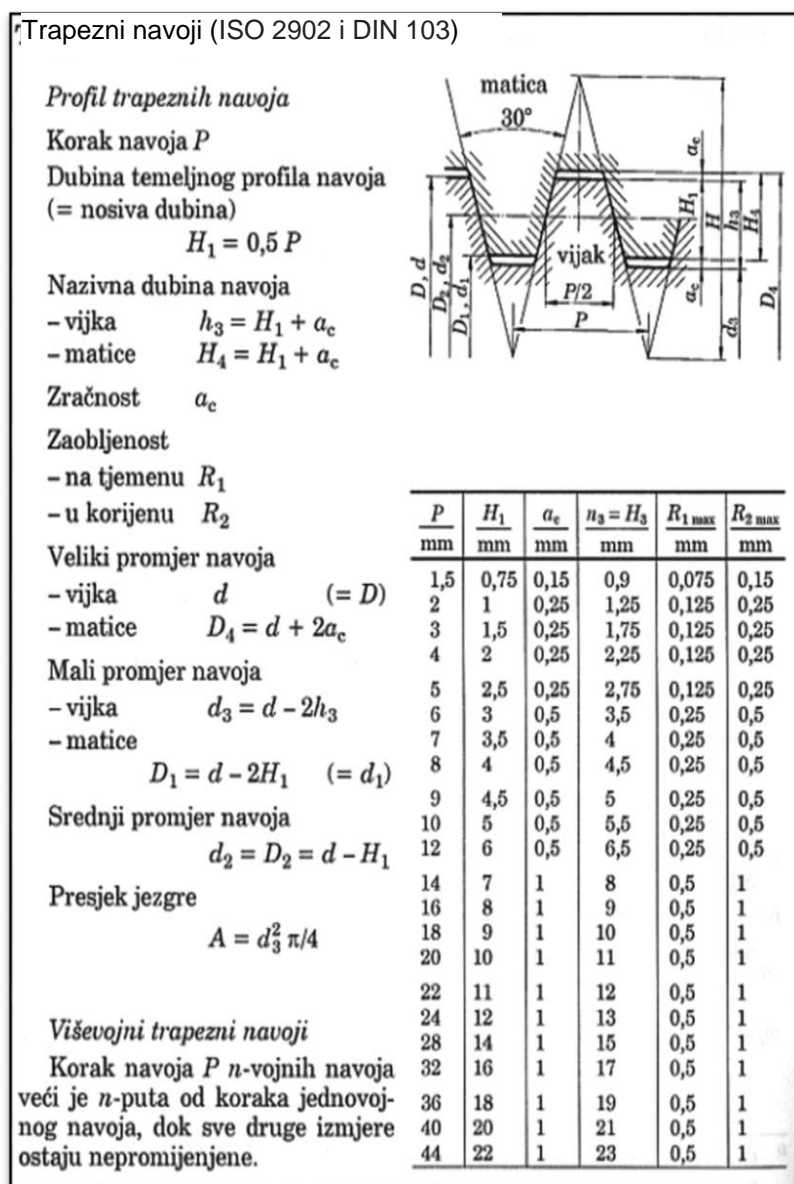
Trapezni navoji (ISO 2902 i DIN 103)

*Profil trapeznih navoja*

Korak navoja $P$

Dubina temeljnog profila navoja (= nosiva dubina)

$H_1 = 0{,}5\,P$

Nazivna dubina navoja
– vijka $h_3 = H_1 + a_c$
– matice $H_4 = H_1 + a_c$

Zračnost $a_c$

Zaobljenost
– na tjemenu $R_1$
– u korijenu $R_2$

Veliki promjer navoja
– vijka $d$ $(= D)$
– matice $D_4 = d + 2a_c$

Mali promjer navoja
– vijka $d_3 = d - 2h_3$
– matice

$D_1 = d - 2H_1$ $(= d_1)$

Srednji promjer navoja

$d_2 = D_2 = d - H_1$

Presjek jezgre

$A = d_3^2\,\pi/4$

*Viševojni trapezni navoji*

Korak navoja $P$ $n$-vojnih navoja veći je $n$-puta od koraka jednovojnog navoja, dok sve druge izmjere ostaju nepromijenjene.

matica
30°
$a_c$
$H_1$
$H$
$h_3$
$H_4$
vijak
$D, d$
$D_2, d_2$
$D_1, d_1$
$P/2$
$P$
$a_c$
$d_3$
$D_4$

| $P$ mm | $H_1$ mm | $a_c$ mm | $h_3 = H_3$ mm | $R_{1\max}$ mm | $R_{2\max}$ mm |
|---|---|---|---|---|---|
| 1,5 | 0,75 | 0,15 | 0,9 | 0,075 | 0,15 |
| 2 | 1 | 0,25 | 1,25 | 0,125 | 0,25 |
| 3 | 1,5 | 0,25 | 1,75 | 0,125 | 0,25 |
| 4 | 2 | 0,25 | 2,25 | 0,125 | 0,25 |
| 5 | 2,5 | 0,25 | 2,75 | 0,125 | 0,25 |
| 6 | 3 | 0,5 | 3,5 | 0,25 | 0,5 |
| 7 | 3,5 | 0,5 | 4 | 0,25 | 0,5 |
| 8 | 4 | 0,5 | 4,5 | 0,25 | 0,5 |
| 9 | 4,5 | 0,5 | 5 | 0,25 | 0,5 |
| 10 | 5 | 0,5 | 5,5 | 0,25 | 0,5 |
| 12 | 6 | 0,5 | 6,5 | 0,25 | 0,5 |
| 14 | 7 | 1 | 8 | 0,5 | 1 |
| 16 | 8 | 1 | 9 | 0,5 | 1 |
| 18 | 9 | 1 | 10 | 0,5 | 1 |
| 20 | 10 | 1 | 11 | 0,5 | 1 |
| 22 | 11 | 1 | 12 | 0,5 | 1 |
| 24 | 12 | 1 | 13 | 0,5 | 1 |
| 28 | 14 | 1 | 15 | 0,5 | 1 |
| 32 | 16 | 1 | 17 | 0,5 | 1 |
| 36 | 18 | 1 | 19 | 0,5 | 1 |
| 40 | 20 | 1 | 21 | 0,5 | 1 |
| 44 | 22 | 1 | 23 | 0,5 | 1 |